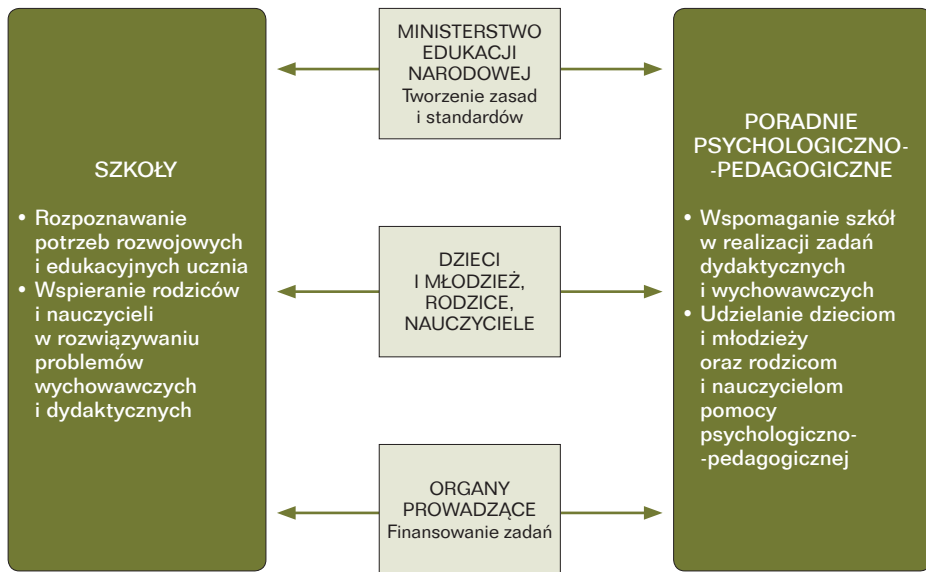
SZKOŁY

• Rozpoznawanie potrzeb rozwojowych i edukacyjnych ucznia
• Wspieranie rodziców i nauczycieli w rozwiązywaniu problemów wychowawczych i dydaktycznych

MINISTERSTWO EDUKACJI NARODOWEJ
Tworzenie zasad i standardów

DZIECI I MŁODZIEŻ, RODZICE, NAUCZYCIELE

ORGANY PROWADZĄCE
Finansowanie zadań

PORADNIE PSYCHOLOGICZNO-PEDAGOGICZNE

• Wspomaganie szkół w realizacji zadań dydaktycznych i wychowawczych
• Udzielanie dzieciom i młodzieży oraz rodzicom i nauczycielom pomocy psychologiczno-pedagogicznej